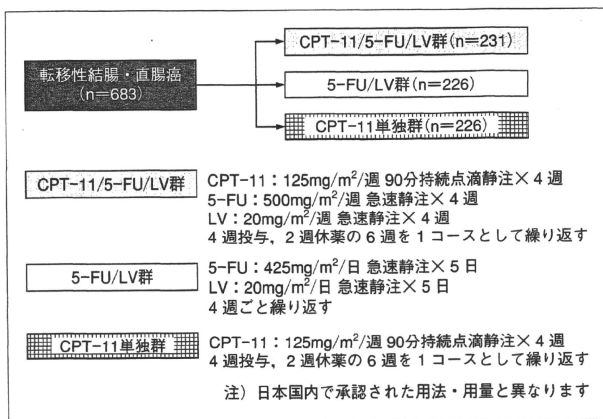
転移性結腸・直腸癌
(n=683)

CPT-11/5-FU/LV群(n=231)

5-FU/LV群(n=226)

CPT-11単独群(n=226)

CPT-11/5-FU/LV群

CPT-11：125mg/m$^2$/週 90分持続点滴静注×4週
5-FU：500mg/m$^2$/週 急速静注×4週
LV：20mg/m$^2$/週 急速静注×4週
4週投与，2週休薬の6週を1コースとして繰り返す

5-FU/LV群

5-FU：425mg/m$^2$/日 急速静注×5日
LV：20mg/m$^2$/日 急速静注×5日
4週ごと繰り返す

CPT-11単独群

CPT-11：125mg/m$^2$/週 90分持続点滴静注×4週
4週投与，2週休薬の6週を1コースとして繰り返す

注）日本国内で承認された用法・用量と異なります